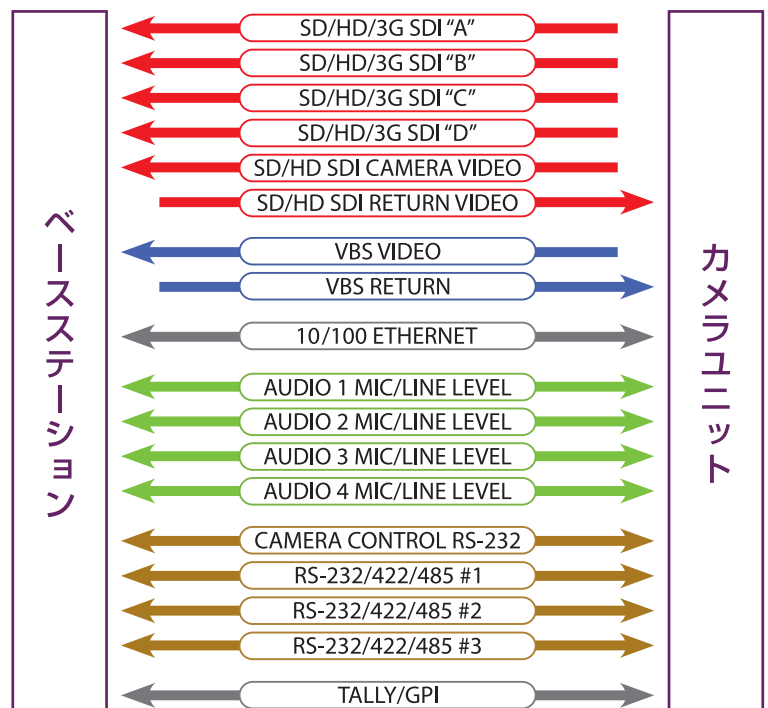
ベースステーション

SD/HD/3G SDI "A"

SD/HD/3G SDI "B"

SD/HD/3G SDI "C"

SD/HD/3G SDI "D"

SD/HD SDI CAMERA VIDEO

SD/HD SDI RETURN VIDEO

VBS VIDEO

VBS RETURN

10/100 ETHERNET

AUDIO 1 MIC/LINE LEVEL

AUDIO 2 MIC/LINE LEVEL

AUDIO 3 MIC/LINE LEVEL

AUDIO 4 MIC/LINE LEVEL

CAMERA CONTROL RS-232

RS-232/422/485 #1

RS-232/422/485 #2

RS-232/422/485 #3

TALLY/GPI

カメラユニット